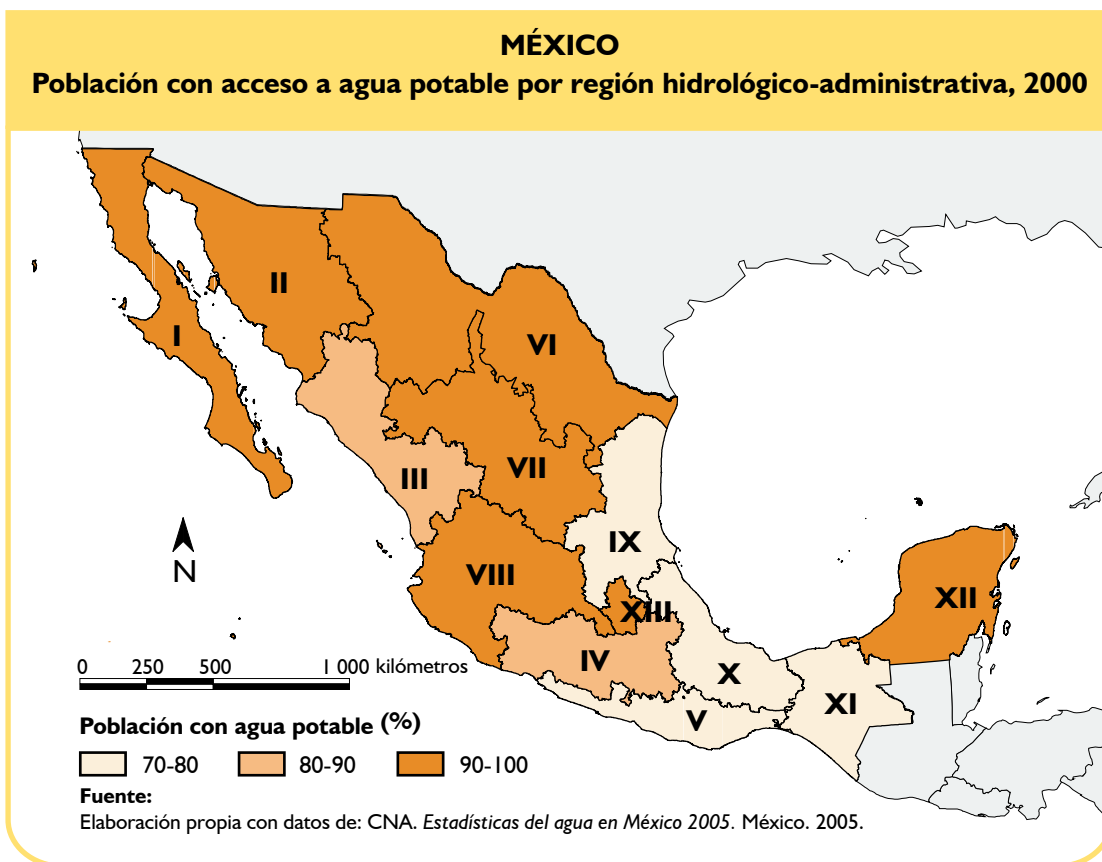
MÉXICO
Población con acceso a agua potable por región hidrológico-administrativa, 2000

I
II
III
IV
V
VI
VII
VIII
IX
X
XI
XII
XIII

N

0 250 500 1 000 kilómetros

Población con agua potable (%)
70-80
80-90
90-100

Fuente:
Elaboración propia con datos de: CNA. *Estadísticas del agua en México 2005*. México. 2005.